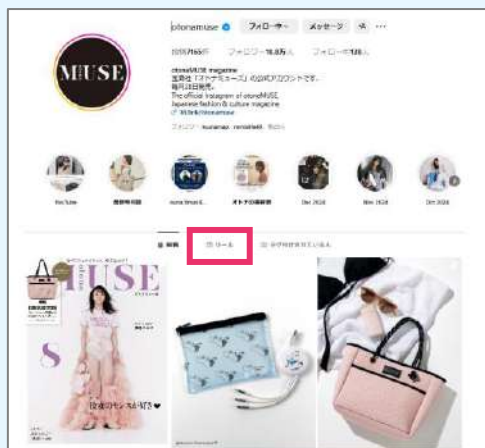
MUSE

otonamuse フォロー中 メッセージ

投稿7,165件 フォロワー16.8万人 フォロー中126人

otonaMUSE magazine
宝島社「オトナミューズ」の公式アカウントです。
毎月28日発売。
The official Instagram of otonaMUSE
Japanese fashion & culture magazine
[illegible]

フォロー: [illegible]

YouTube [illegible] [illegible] オトナの新刊 Dec 2024 Nov 2024 Oct 2024

投稿 リール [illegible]

MUSE

8

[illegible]